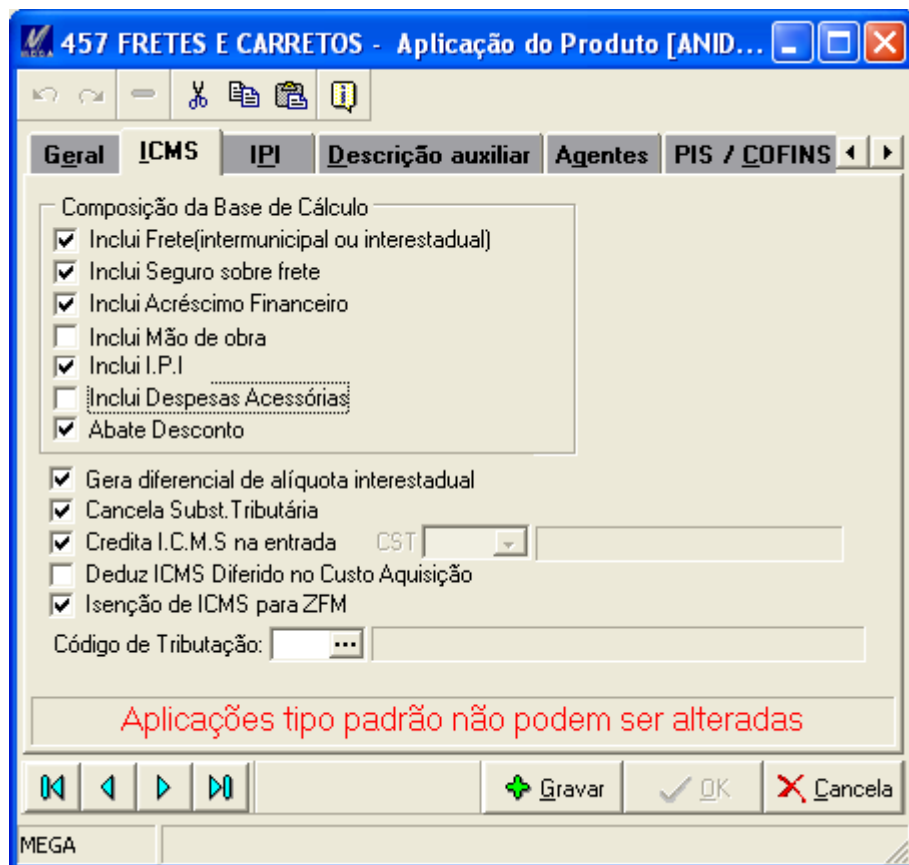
457 FRETES E CARRETOS - Aplicação do Produto [ANID...

Geral | ICMS | IPI | Descrição auxiliar | Agentes | PIS / COFINS

Composição da Base de Cálculo
Inclui Frete(intermunicipal ou interestadual)
Inclui Seguro sobre frete
Inclui Acréscimo Financeiro
Inclui Mão de obra
Inclui I.P.I
Inclui Despesas Acessórias
Abate Desconto

Gera diferencial de alíquota interestadual
Cancela Subst.Tributária
Credita I.C.M.S na entrada
CST
Deduz ICMS Diferido no Custo Aquisição
Isenção de ICMS para ZFM

Código de Tributação: ...

Aplicações tipo padrão não podem ser alteradas

Gravar | OK | Cancela

MEGA